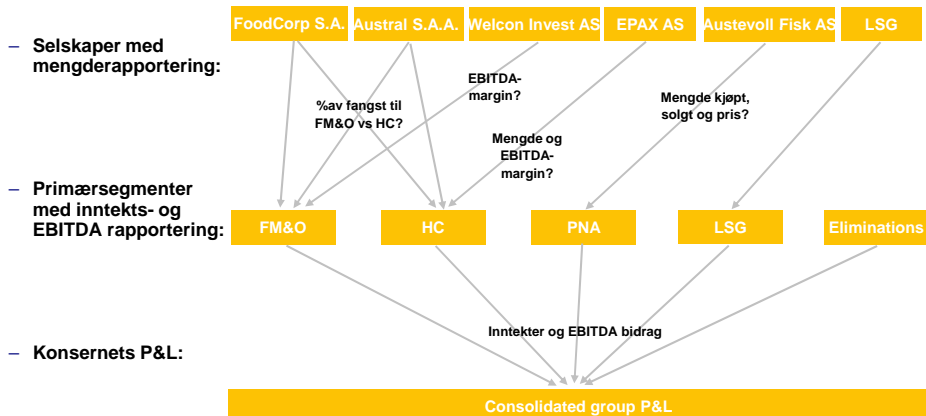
– Selskaper med mengderapportering:

FoodCorp S.A.

Austral S.A.A.

Welcon Invest AS

EPAX AS

Austevoll Fisk AS

LSG

%av fangst til FM&O vs HC?

EBITDA-margin?

Mengde og EBITDA-margin?

Mengde kjøpt, solgt og pris?

– Primærsegmenter med inntekts- og EBITDA rapportering:

FM&O

HC

PNA

LSG

Eliminations

Inntekter og EBITDA bidrag

– Konsernets P&L:

Consolidated group P&L